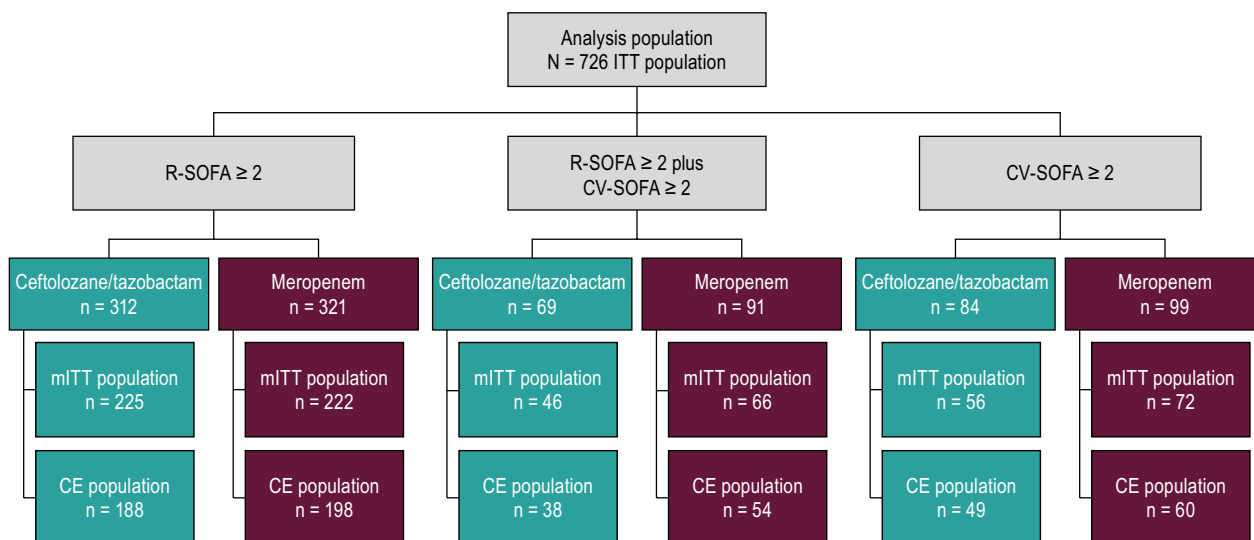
Analysis population
N = 726 ITT population

R-SOFA ≥ 2

R-SOFA ≥ 2 plus
CV-SOFA ≥ 2

CV-SOFA ≥ 2

Ceftolozane/tazobactam
n = 312

Meropenem
n = 321

Ceftolozane/tazobactam
n = 69

Meropenem
n = 91

Ceftolozane/tazobactam
n = 84

Meropenem
n = 99

mITT population
n = 225

mITT population
n = 222

mITT population
n = 46

mITT population
n = 66

mITT population
n = 56

mITT population
n = 72

CE population
n = 188

CE population
n = 198

CE population
n = 38

CE population
n = 54

CE population
n = 49

CE population
n = 60